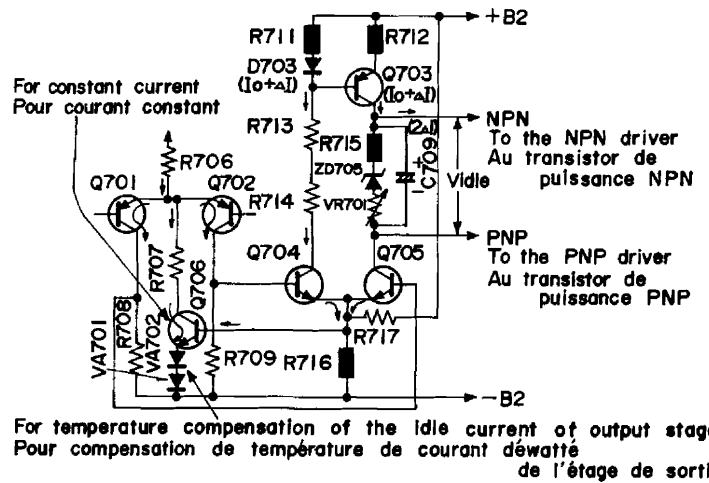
+B2

R711

R712

D703 (Io+ΔI)

Q703 (Io+ΔI)

For constant current
Pour courant constant

R713

R715

(2ΔI)

NPN
To the NPN driver
Au transistor de puissance NPN

R706

ZD705

C709

Vidle

Q701

Q702

R714

VR701

PNP
To the PNP driver
Au transistor de puissance PNP

Q704

Q705

R707

R708

Q706

VA701

VA702

R709

R716

R717

-B2

For temperature compensation of the idle current of output stag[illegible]
Pour compensation de température de courant déwatté de l'étage de sorti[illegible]